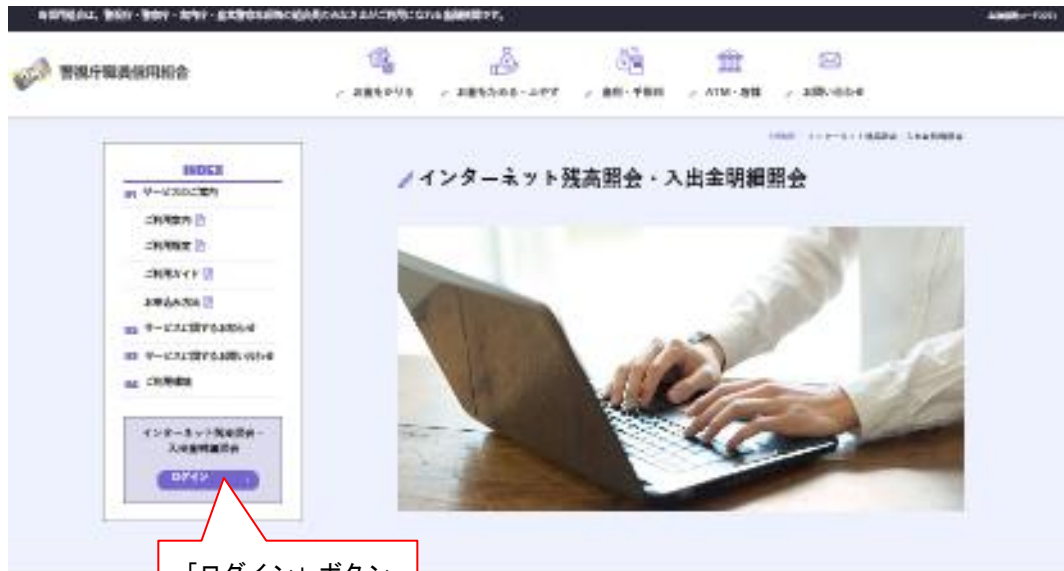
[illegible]

警視庁職員信用組合

お金をかりる　お金をためる・ふやす　金利・手数料　ATM・店舗　お問い合わせ

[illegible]

INDEX

01 サービスのご案内

ご利用案内

ご利用規定

ご利用ガイド

お申込み方法

02 サービスに関するお知らせ

03 サービスに関するお問い合わせ

04 ご利用環境

インターネット残高照会・入出金明細照会

ログイン

インターネット残高照会・入出金明細照会

「ログイン」ボタン